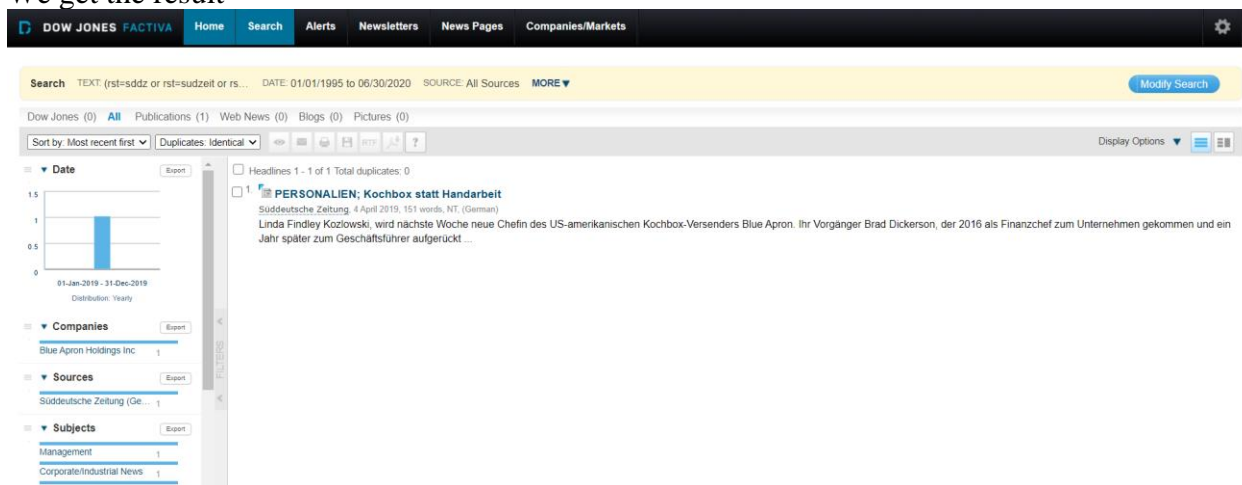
We get the result

DOW JONES FACTIVA Home Search Alerts Newsletters News Pages Companies/Markets

Search TEXT: (rst=sddz or rst=sudzeit or rs... DATE: 01/01/1995 to 06/30/2020 SOURCE: All Sources MORE ▼

Modify Search

Dow Jones (0) All Publications (1) Web News (0) Blogs (0) Pictures (0)

Sort by: Most recent first Duplicates: Identical

Display Options ▼

▾ Date Export

1.5
1
0.5
0

01-Jan-2019 - 31-Dec-2019
Distribution: Yearly

▾ Companies Export

Blue Apron Holdings Inc 1

▾ Sources Export

Süddeutsche Zeitung (Ge... 1

▾ Subjects Export

Management 1
Corporate/Industrial News 1

FILTERS

Headlines 1 - 1 of 1 Total duplicates: 0

1. PERSONALIEN; Kochbox statt Handarbeit

Süddeutsche Zeitung, 4 April 2019, 151 words, NT, (German)

Linda Findley Kozlowski, wird nächste Woche neue Chefin des US-amerikanischen Kochbox-Versenders Blue Apron. Ihr Vorgänger Brad Dickerson, der 2016 als Finanzchef zum Unternehmen gekommen und ein Jahr später zum Geschäftsführer aufgerückt ...